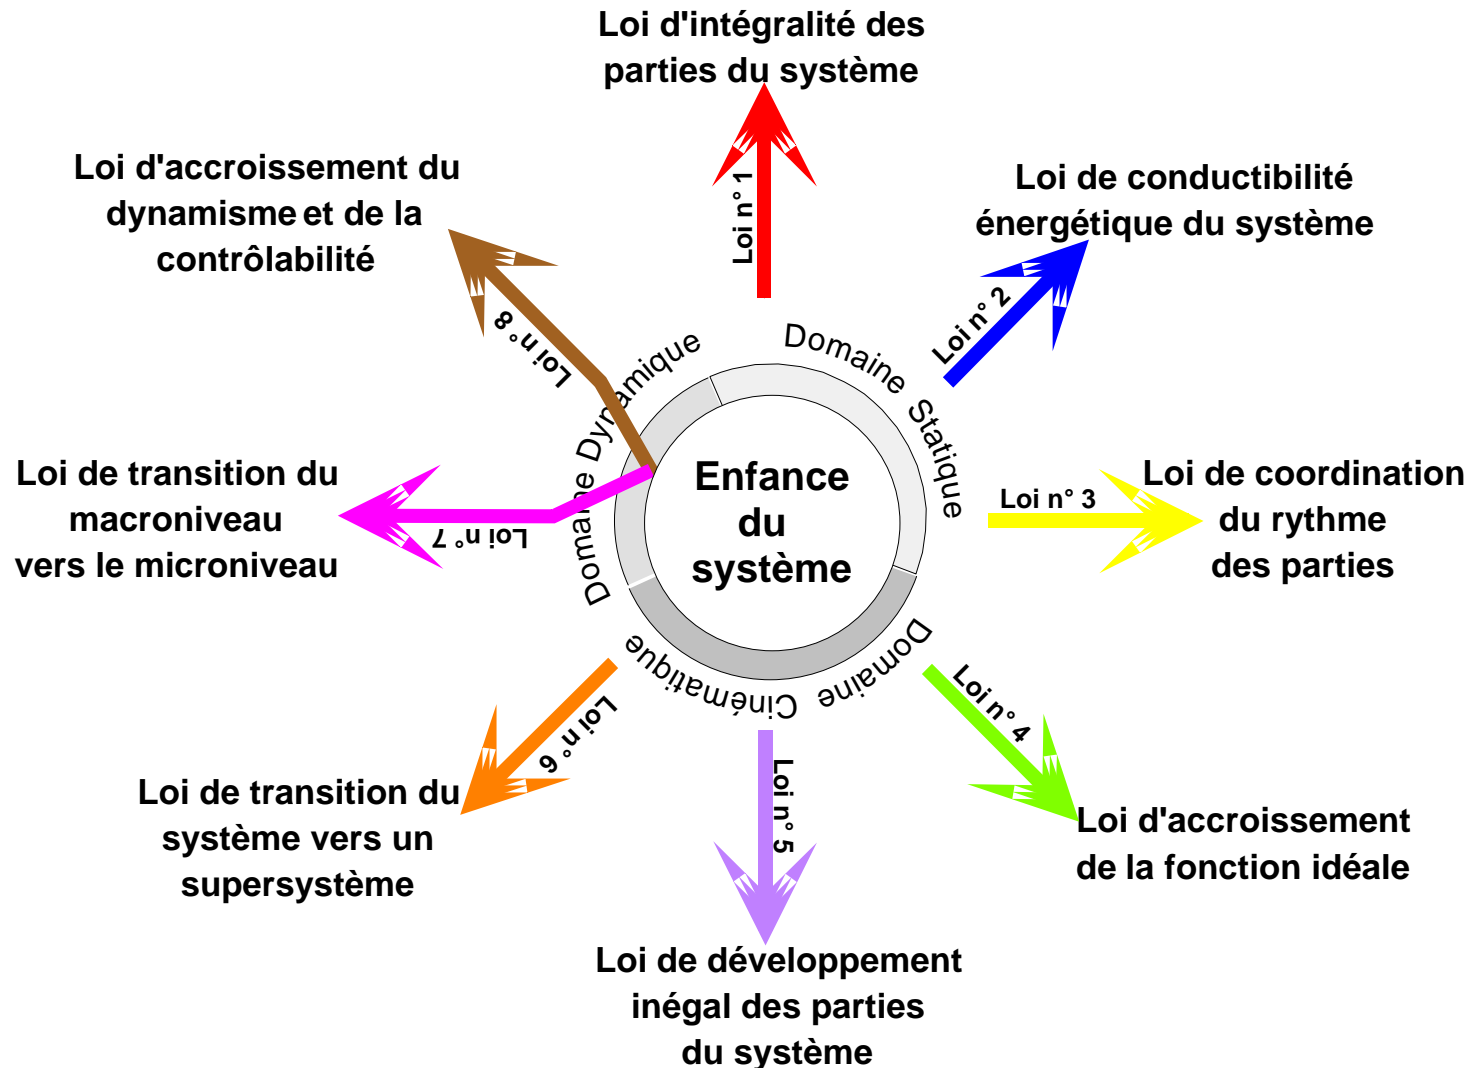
Loi d'intégralité des parties du système

Loi n° 1

Loi d'accroissement du dynamisme et de la contrôlabilité

Loi n° 8

Loi de conductibilité énergétique du système

Loi n° 2

Domaine Dynamique

Domaine Statique

Enfance du système

Loi de transition du macroniveau vers le microniveau

Loi n° 7

Loi n° 3

Loi de coordination du rythme des parties

Domaine Cinématique

Loi n° 6

Loi n° 5

Loi n° 4

Loi de transition du système vers un supersystème

Loi d'accroissement de la fonction idéale

Loi de développement inégal des parties du système